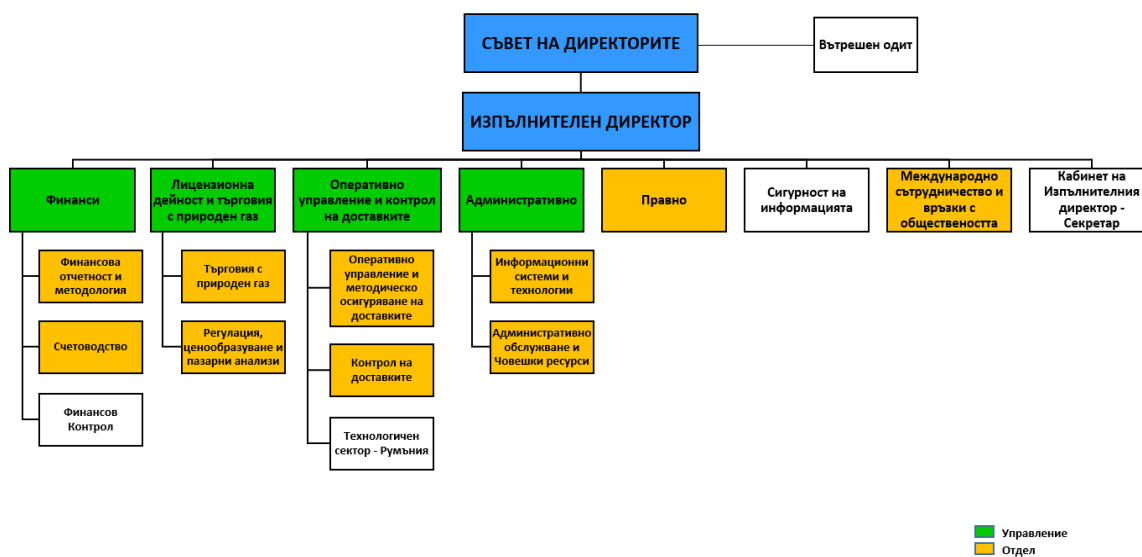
СЪВЕТ НА ДИРЕКТОРИТЕ

Вътрешен одит

ИЗПЪЛНИТЕЛЕН ДИРЕКТОР

Финанси

Финансова отчетност и методология

Счетоводство

Финансов Контрол

Лицензионна дейност и търговия с природен газ

Търговия с природен газ

Регулация, ценообразуване и пазарни анализи

Оперативно управление и контрол на доставките

Оперативно управление и методическо осигуряване на доставките

Контрол на доставките

Технологичен сектор - Румъния

Административно

Информационни системи и технологии

Административно обслужване и Човешки ресурси

Правно

Сигурност на информацията

Международно сътрудничество и връзки с обществеността

Кабинет на Изпълнителния директор - Секретар

Управление

Отдел